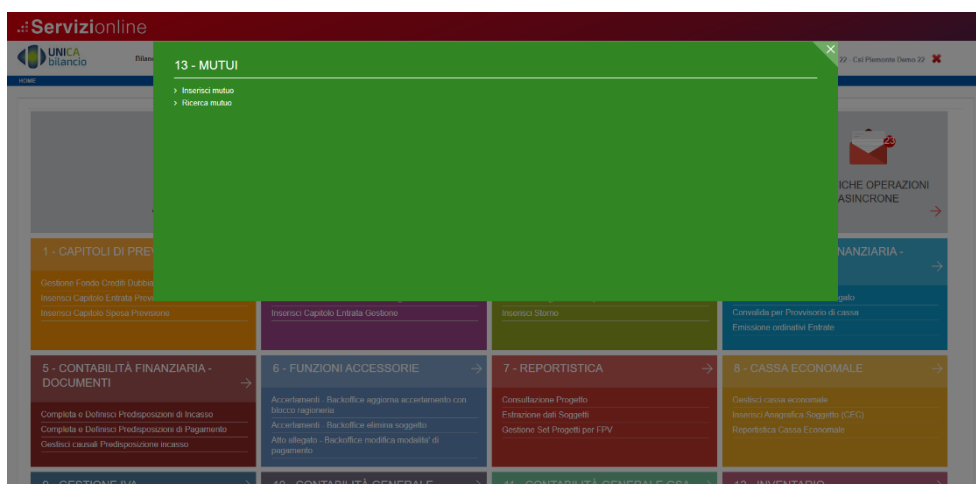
Servizionline

UNICA bilancio

Bilan

HOME

22 · Csi Piemonte Demo 22

13 - MUTUI

> Inserisci mutuo
> Ricerca mutuo

ICHE OPERAZIONI ASINCRONE

23

1 - CAPITOLI DI PREV

Gestione Fondo Crediti Dubbi
Inserisci Capitolo Entrata Previ
Inserisci Capitolo Spesa Previsione

Inserisci Capitolo Entrata Gestione

Inserisci Storno

NANZIARIA -

gato
Convalida per Provvisorio di cassa
Emissione ordinativi Entrate

5 - CONTABILITÀ FINANZIARIA - DOCUMENTI

Completa e Definisci Predisposizioni di Incasso
Completa e Definisci Predisposizioni di Pagamento
Gestisci causali Predisposizione incasso

6 - FUNZIONI ACCESSORIE

Accertamenti - Backoffice aggiorna accertamento con blocco ragioneria
Accertamenti - Backoffice elimina soggetto
Atto allegato - Backoffice modifica modalita' di pagamento

7 - REPORTISTICA

Consultazione Progetto
Estrazione dati Soggetti
Gestione Set Progetti per FPV

8 - CASSA ECONOMALE

Gestisci cassa economale
Inserisci Anagrafica Soggetto (CEC)
Reportistica Cassa Economale

9 - GESTIONE IVA

10 - CONTABILITÀ GENERALE

11 - CONTABILITÀ GENERALE GSA

12 - INVENTARIO